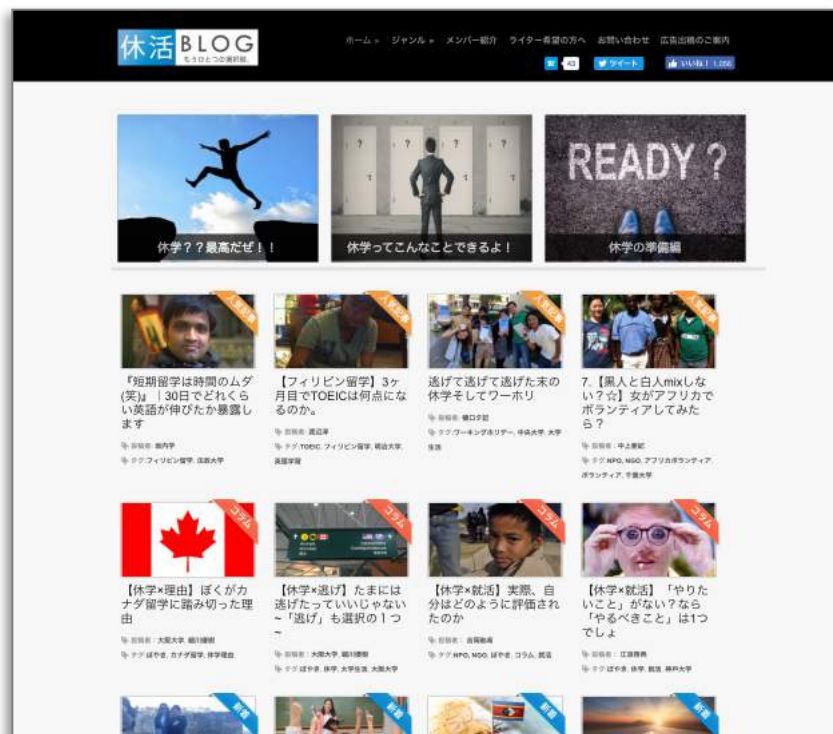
休活BLOG
もうひとつの選択肢。

ホーム » ジャンル » メンバー紹介 ライター希望の方へ お問い合わせ 広告出稿のご案内

43 ツイート いいね！ 1,056

休学？？最高だぜ！！

?

休学ってこんなことできるよ！

READY ?

休学の準備編

人気記事

『短期留学は時間のムダ(笑)』｜30日でどれくらい英語が伸びたか暴露します

投稿者: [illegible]

タグ: フィリピン留学, 法政大学

人気記事

【フィリピン留学】3ヶ月目でTOEICは何点になるのか。

投稿者: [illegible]

タグ: TOEIC, フィリピン留学, 明治大学, 英語学習

人気記事

逃げて逃げて逃げた末の休学そしてワーホリ

投稿者: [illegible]

タグ: ワーキングホリデー, 中央大学, 大学生活

人気記事

7.【黒人と白人mixしない？☆】女がアフリカでボランティアしてみたら？

投稿者: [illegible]

タグ: NPO, NGO, アフリカボランティア, ボランティア, 千葉大学

コラム

【休学×理由】ぼくがカナダ留学に踏み切った理由

投稿者: 大阪大学 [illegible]

タグ: ぼやき, カナダ留学, 休学理由

コラム

【休学×逃げ】たまには逃げたっていいじゃない~「逃げ」も選択の１つ~

投稿者: 大阪大学 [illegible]

タグ: ぼやき, 休学, 大学生活, 大阪大学

コラム

【休学×就活】実際、自分はどのように評価されたのか

投稿者: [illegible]

タグ: NPO, NGO, ぼやき, コラム, 就活

コラム

【休学×就活】「やりたいこと」がない？なら「やるべきこと」は1つでしょ

投稿者: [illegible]

タグ: ぼやき, 休学, 就活, 神戸大学

新着

新着

新着

新着